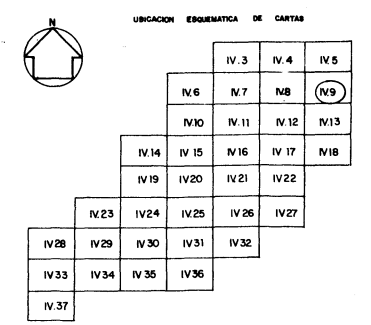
N

UBICACION ESQUEMATICA DE CARTAS

| | | | | IV. 3 | IV. 4 | IV. 5 |
|---|---|---|---|---|---|---|
| | | | IV. 6 | IV. 7 | IV. 8 | IV. 9 |
| | | | IV. 10 | IV. 11 | IV. 12 | IV. 13 |
| | | IV. 14 | IV 15 | IV 16 | IV 17 | IV 18 |
| | | IV 19 | IV 20 | IV 21 | IV 22 | |
| | IV 23 | IV 24 | IV 25 | IV 26 | IV 27 | |
| IV 28 | IV 29 | IV 30 | IV 31 | IV 32 | | |
| IV 33 | IV 34 | IV 35 | IV 36 | | | |
| IV. 37 | | | | | | |